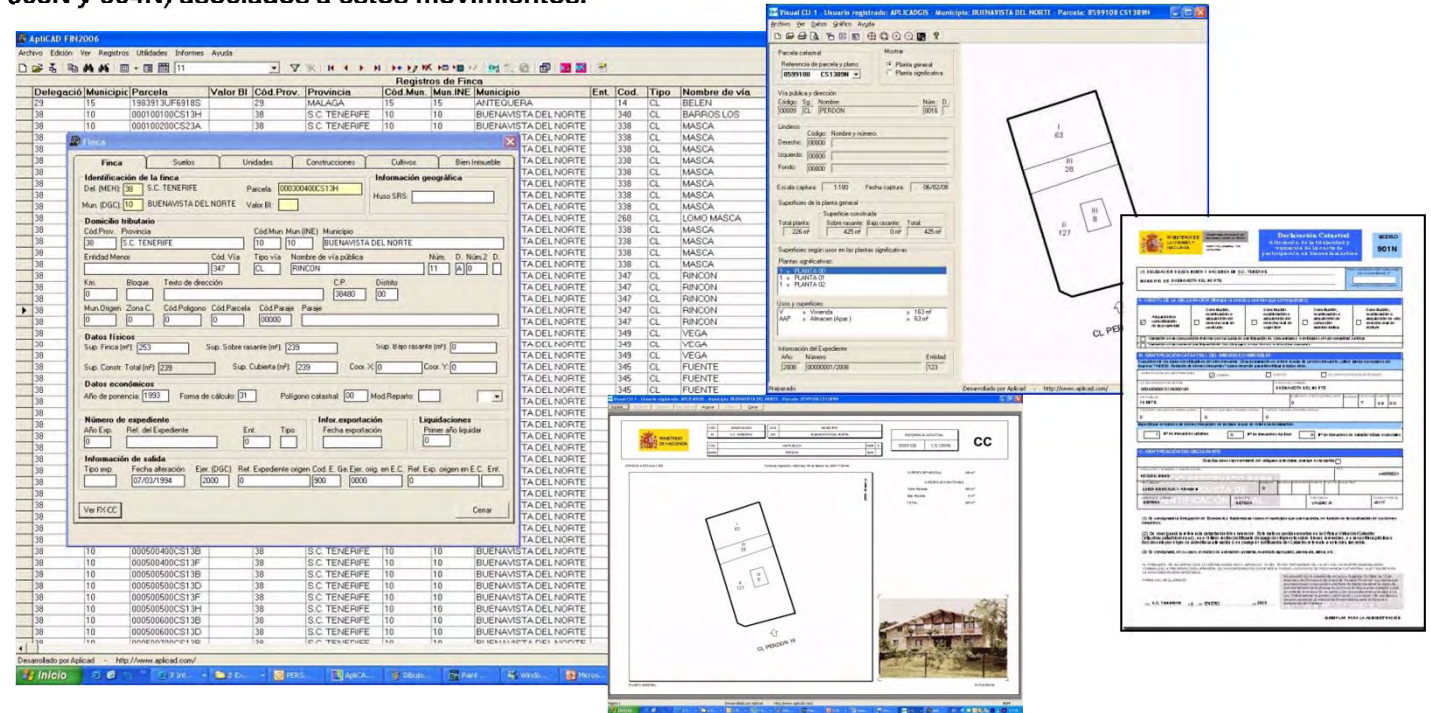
(90N y 904N) asociados a estos movimientos.

AplICAD FIN2006
Archivo Edición Ver Registros Utilidades Informes Ayuda

Registros de Finca

| Delegació | Municipi | Parcela | Valor BI | Cód.Prov. | Provincia | Cód.Mun. | Mun.INE | Municipio | Ent. | Cod. | Tipo | Nombre de vía |
|---|---|---|---|---|---|---|---|---|---|---|---|---|
| 29 | 15 | 1983913UF6918S | | 29 | MALAGA | 15 | 15 | ANTEQUERA | | 14 | CL | BELEN |
| 38 | 10 | 000100100CS13H | | 38 | S.C. TENERIFE | 10 | 10 | BUENAVISTA DEL NORTE | | 340 | CL | BARROS LOS |
| 38 | 10 | 000100200CS23A | | 38 | S.C. TENERIFE | 10 | 10 | BUENAVISTA DEL NORTE | | 338 | CL | MASCA |
| 38 | | | | | | | | TA DEL NORTE | | 338 | CL | MASCA |
| 38 | | | | | | | | TA DEL NORTE | | 338 | CL | MASCA |
| 38 | | | | | | | | TA DEL NORTE | | 338 | CL | MASCA |
| 38 | | | | | | | | TA DEL NORTE | | 338 | CL | MASCA |
| 38 | | | | | | | | TA DEL NORTE | | 338 | CL | MASCA |
| 38 | | | | | | | | TA DEL NORTE | | 338 | CL | MASCA |
| 38 | | | | | | | | TA DEL NORTE | | 268 | CL | LOMO MASCA |
| 38 | | | | | | | | TA DEL NORTE | | 338 | CL | MASCA |
| 38 | | | | | | | | TA DEL NORTE | | 338 | CL | MASCA |
| 38 | | | | | | | | TA DEL NORTE | | 338 | CL | MASCA |
| 38 | | | | | | | | TA DEL NORTE | | 347 | CL | RINCON |
| 38 | | | | | | | | TA DEL NORTE | | 347 | CL | RINCON |
| 38 | | | | | | | | TA DEL NORTE | | 347 | CL | RINCON |
| 38 | | | | | | | | TA DEL NORTE | | 347 | CL | RINCON |
| 38 | | | | | | | | TA DEL NORTE | | 347 | CL | RINCON |
| 38 | | | | | | | | TA DEL NORTE | | 349 | CL | VEGA |
| 38 | | | | | | | | TA DEL NORTE | | 349 | CL | VEGA |
| 38 | | | | | | | | TA DEL NORTE | | 349 | CL | VEGA |
| 38 | | | | | | | | TA DEL NORTE | | 345 | CL | FUENTE |
| 38 | | | | | | | | TA DEL NORTE | | 345 | CL | FUENTE |
| 38 | | | | | | | | TA DEL NORTE | | 345 | CL | FUENTE |
| 38 | 10 | 000500400CS13B | | 38 | S.C. TENERIFE | 10 | 10 | BUENAVISTA DEL NORTE | | | | |
| 38 | 10 | 000500400CS13F | | 38 | S.C. TENERIFE | 10 | 10 | BUENAVISTA DEL NORTE | | | | |
| 38 | 10 | 000500500CS13B | | 38 | S.C. TENERIFE | 10 | 10 | BUENAVISTA DEL NORTE | | | | |
| 38 | 10 | 000500500CS13D | | 38 | S.C. TENERIFE | 10 | 10 | BUENAVISTA DEL NORTE | | | | |
| 38 | 10 | 000500500CS13F | | 38 | S.C. TENERIFE | 10 | 10 | BUENAVISTA DEL NORTE | | | | |
| 38 | 10 | 000500500CS13H | | 38 | S.C. TENERIFE | 10 | 10 | BUENAVISTA DEL NORTE | | | | |
| 38 | 10 | 000500600CS13B | | 38 | S.C. TENERIFE | 10 | 10 | BUENAVISTA DEL NORTE | | | | |
| 38 | 10 | 000500600CS13D | | 38 | S.C. TENERIFE | 10 | 10 | BUENAVISTA DEL NORTE | | | | |

Desarrollado por Aplicad - http://www.aplicad.com/

Finca
Finca | Suelos | Unidades | Construcciones | Cultivos | Bien Inmueble
Identificación de la finca
Del. (MEH): 38 S.C. TENERIFE Parcela: 000300400CS13H
Mun. (DGC): 10 BUENAVISTA DEL NORTE Valor BI:
Información geográfica
Huso SRS:
Domicilio tributario
Cód.Prov. Provincia: 38 S.C. TENERIFE
Cód.Mun. Mun.(INE) Municipio: 10 10 BUENAVISTA DEL NORTE
Entidad Menor | Cód. Vía 347 | Tipo vía CL | Nombre de vía pública RINCON | Núm. 11 | D. A | Núm.2 0 | D.
Km. 0 | Bloque | Texto de dirección | C.P. 38480 | Distrito 00
Mun.Origen 0 | Zona C. 0 | Cód.Polígono 0 | Cód.Parcela 0 | Cód.Paraje 00000 | Paraje
Datos físicos
Sup. Finca (m²): 253 | Sup. Sobre rasante (m²): 239 | Sup. Bajo rasante (m²): 0
Sup. Constr. Total (m²): 239 | Sup. Cubierta (m²): 239 | Coor. X: 0 | Coor. Y: 0
Datos económicos
Año de ponencia: 1993 | Forma de cálculo: 31 | Polígono catastral: 00 | Mod.Reparto:
Número de expediente
Año Exp. 0 | Ref. del Expediente | Ent. 0 | Tipo
Infor.exportación
Fecha exportación
Liquidaciones
Primer año liquidar 0
Información de salida
Tipo exp. | Fecha alteración 07/03/1994 | Ejer. (DGC) 2000 | Ref. Expediente origen 0 | Cod. E. Ge. 900 | Ejer. orig. en E.C. 0000 | Ref. Exp. origen en E.C. 0 | Ent.
Ver FX-CC
Cerrar

Visual CU-1 - Usuario registrado: APLICADGIS - Municipio: BUENAVISTA DEL NORTE - Parcela: 8599108 CS1389N
Archivo Ver Datos Gráfico Ayuda
Parcela catastral
Referencia de parcela y plano:
8599108 CS1389N
Mostrar
Planta general
Planta significativa
Vía pública y dirección:
Código Sg. Nombre Núm. D.
00089 CL PERDON 0016
Linderos
Código: Nombre y número:
Derecho: 00800
Izquierdo: 00800
Fondo: 00800
Escala captura: 1:100 Fecha captura: 06/02/08
Superficies de la planta general
Superficie construida
Total planta: 226 m² | Sobre rasante: 425 m² | Bajo rasante: 0 m² | Total: 425 m²
Superficies según usos en las plantas significativas:
Plantas significativas:
1 PLANTA 00
1 PLANTA 01
1 PLANTA 02
Usos y superficies:
V Vivienda 163 m²
AAP Almacen (Apar.) 63 m²
Información del Expediente
Año: 2006 Número: 00000001/2006 Entidad: 123
Preparado
Desarrollado por Aplicad - http://www.aplicad.com/
I 63
III 28
II 127
III 8
CL PE

CC
CL PERDON 16

Declaración Catastral
901N
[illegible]

Inicio